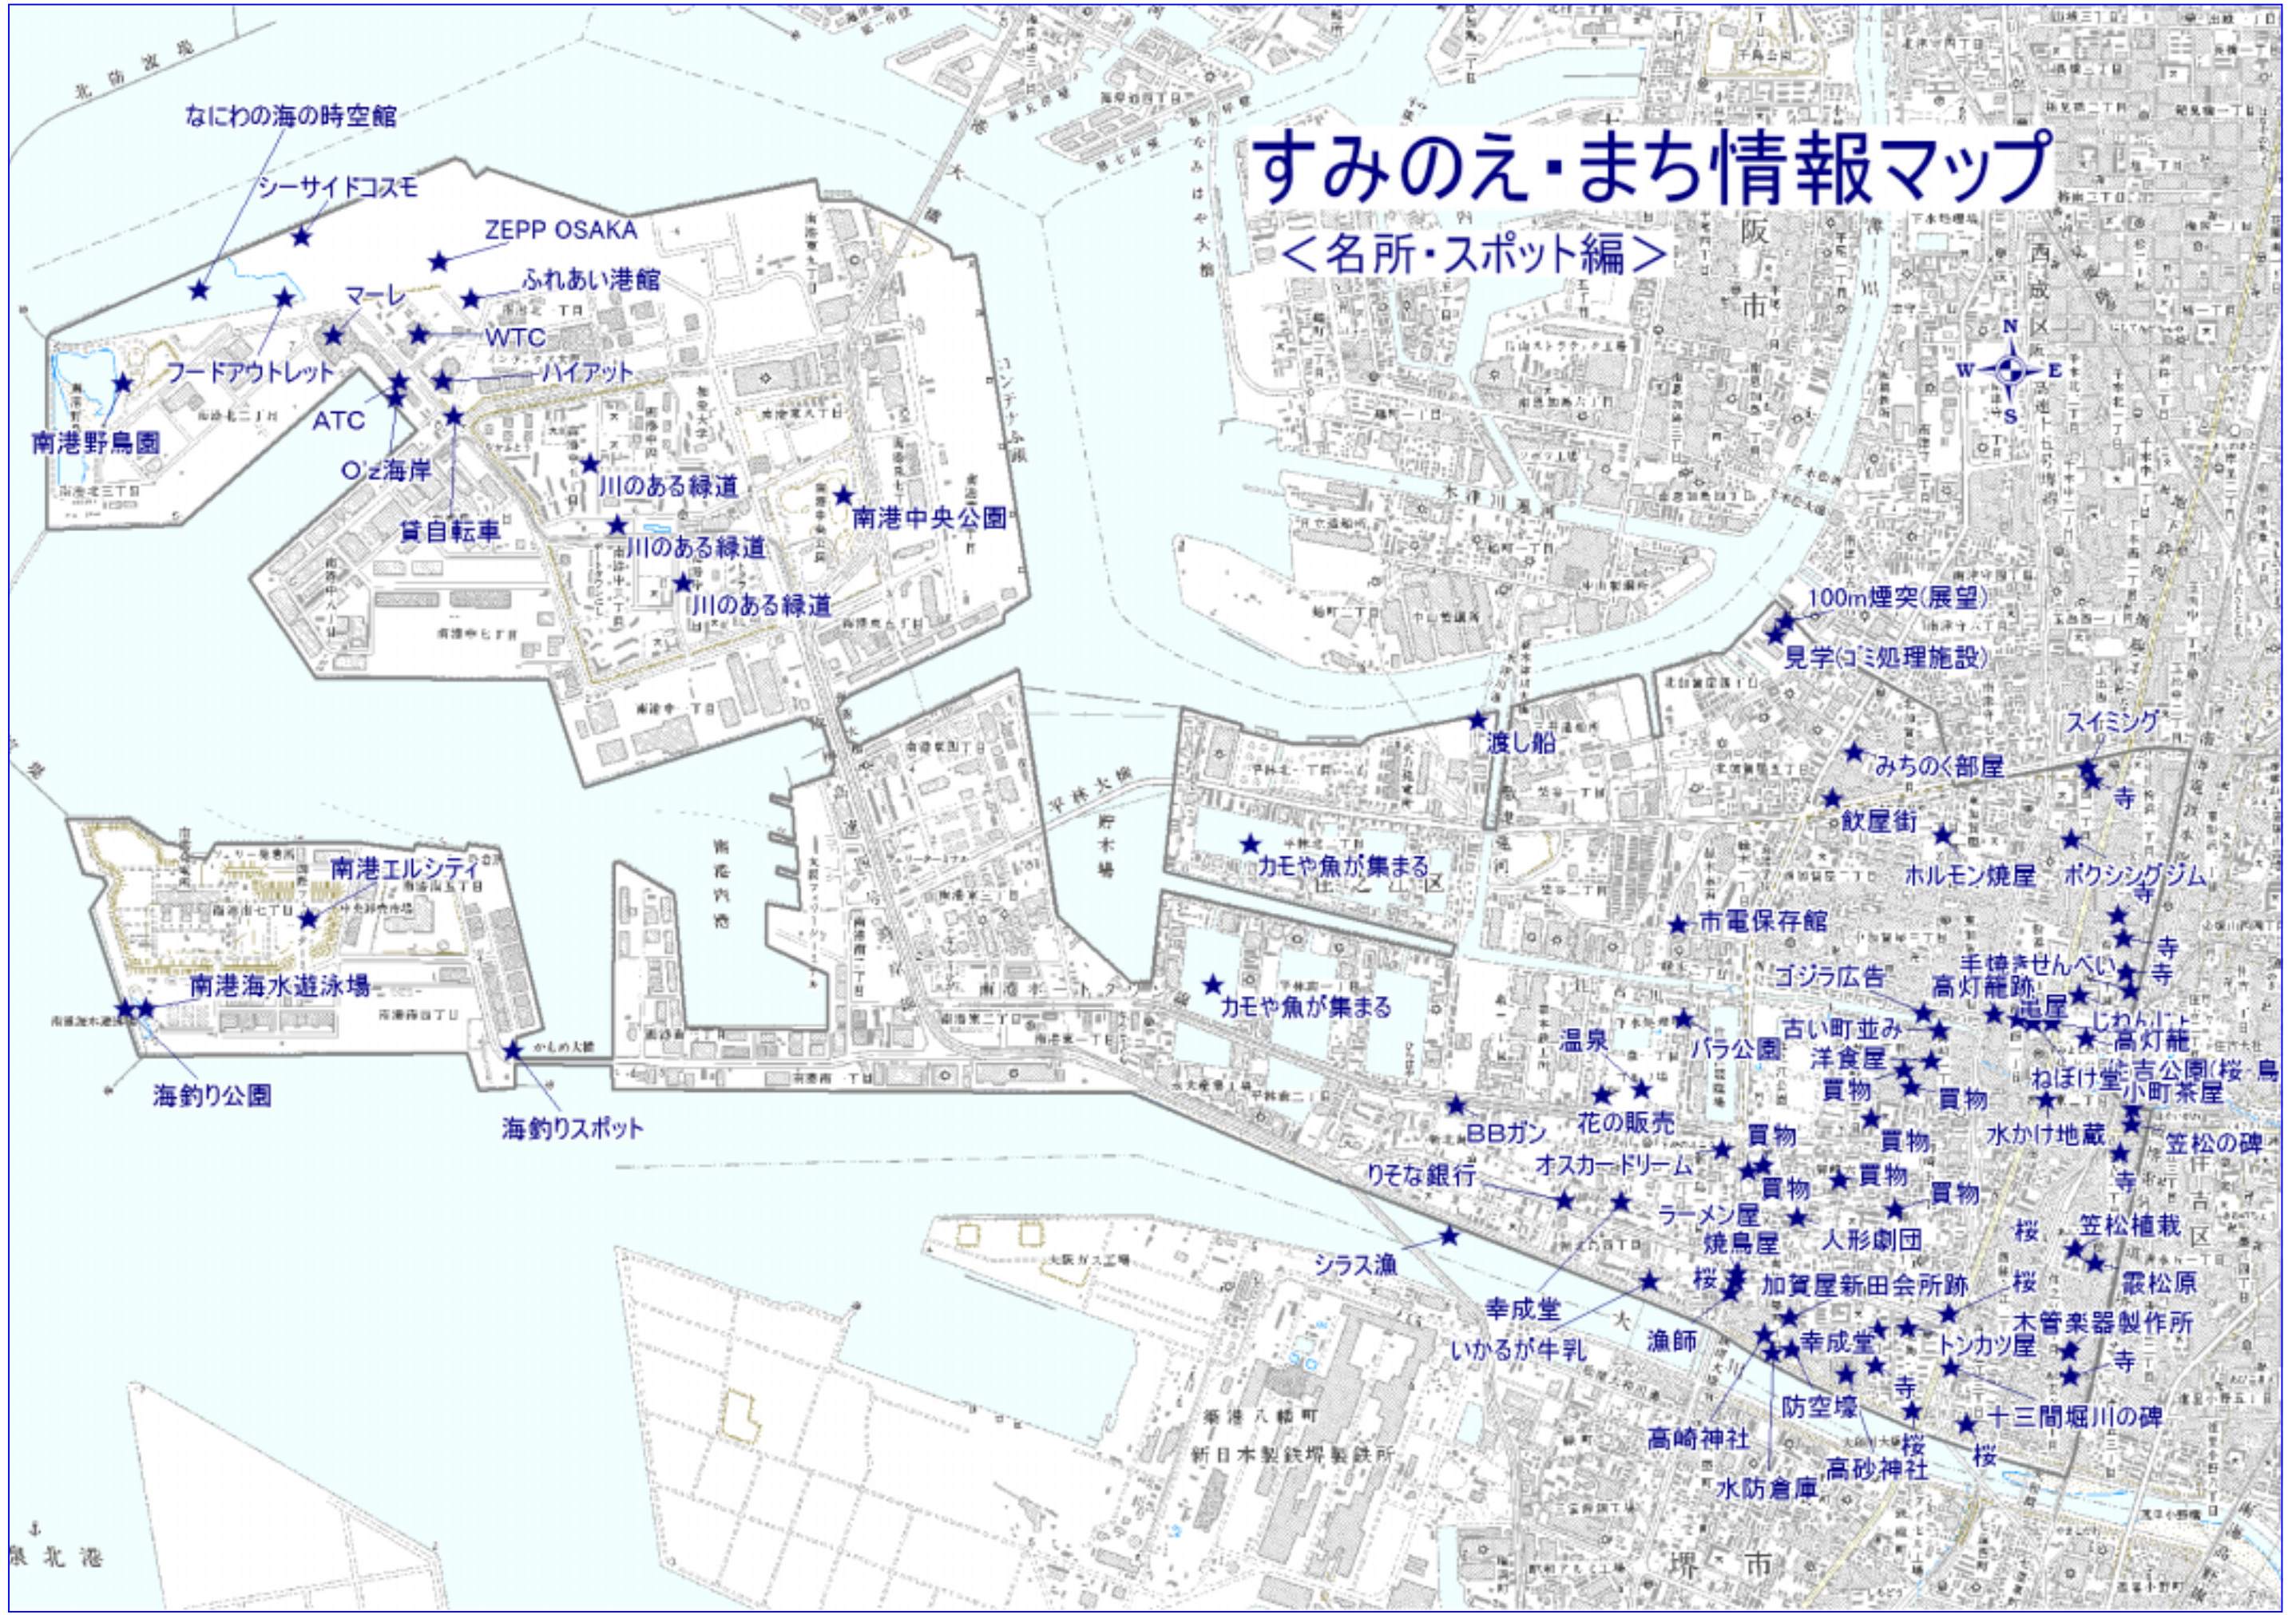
すみのえ・まち情報マップ
＜名所・スポット編＞

N
W
E
S

北防波堤
なにわの海の時空館
シーサイドコスモ
ZEPP OSAKA
ふれあい港館
マーレ
WTC
フードアウトレット
ハイアット
ATC
O'z海岸
南港野鳥園
川のある緑道
南港中央公園
貸自転車
川のある緑道
川のある緑道
南港エルシティ
南港海水遊泳場
海釣り公園
海釣りスポット
大阪市
西成区
住之江区
住吉区
堺市
泉北港
100m煙突(展望)
見学(ゴミ処理施設)
渡し船
スイミング
みちのく部屋
寺
飲屋街
ホルモン焼屋
ボクシングジム
カモや魚が集まる
カモや魚が集まる
市電保存館
寺
寺
寺
手焼きせんべい
高灯籠跡
ゴジラ広告
古い町並み
竜屋
じねんじょ
高灯籠
住吉公園(桜・鳥
温泉
バラ公園
洋食屋
ねぼけ堂
小町茶屋
買物
買物
水かけ地蔵
BBガン
花の販売
買物
買物
笠松の碑
りそな銀行
オスカードリーム
買物
買物
買物
寺
ラーメン屋
人形劇団
焼鳥屋
桜
笠松植栽
シラス漁
桜
加賀屋新田会所跡
桜
霰松原
幸成堂
いかるが牛乳
漁師
幸成堂
トンカツ屋
木管楽器製作所
寺
寺
防空壕
十三間堀川の碑
高崎神社
桜
高砂神社
桜
水防倉庫
新日本製鉄堺製鉄所